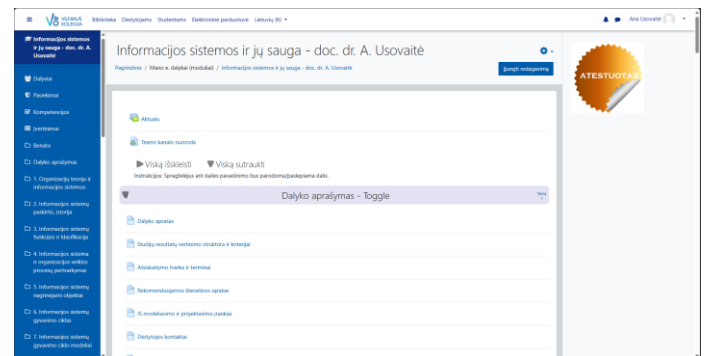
VILNIAUS KOLEGIJA Biblioteka Dėstytojams Studentams Elektroninė parduotuvė Lietuvių (lt) ▾

Ana Usovaitė

Informacijos sistemos ir jų sauga - doc. dr. A. Usovaitė

Dalyviai

Pasiekimai

Kompetencijos

Įvertinimai

Bendra

Dalyko aprašymas

1. Organizacijų teorija ir informacijos sistemos

2. Informacijos sistemų paskirtis, istorija

3. Informacijos sistemų funkcijos ir klasifikacija

4. Informacijos sistema ir organizacijos veiklos procesų pertvarkymas

5. Informacijos sistemų naudojimo objektai

6. Informacijos sistemų gyvavimo ciklas

7. Informacijos sistemų gyvavimo ciklo modeliai

Informacijos sistemos ir jų sauga - doc. dr. A. Usovaitė

Pagrindinis / Mano e. dalykai (moduliai) / Informacijos sistemos ir jų sauga - doc. dr. A. Usovaitė

Įjungti redagavimą

ATESTUOTAS

Aktualu

Teams kanalo nuoroda

▶ Viską išskleisti ▼ Viską sutraukti

Instrukcijos: Spragtelėjus ant dalies pavadinimo bus parodoma/paslėpiama dalis.

Dalyko aprašymas - Toggle

Dalyko aprašas

Studijų rezultatų vertinimo struktūra ir kriterijai

Atsiskaitymo tvarka ir terminai

Rekomenduojamos literatūros sąrašas

IS modeliavimo ir projektavimo įrankiai

Dėstytojos kontaktai